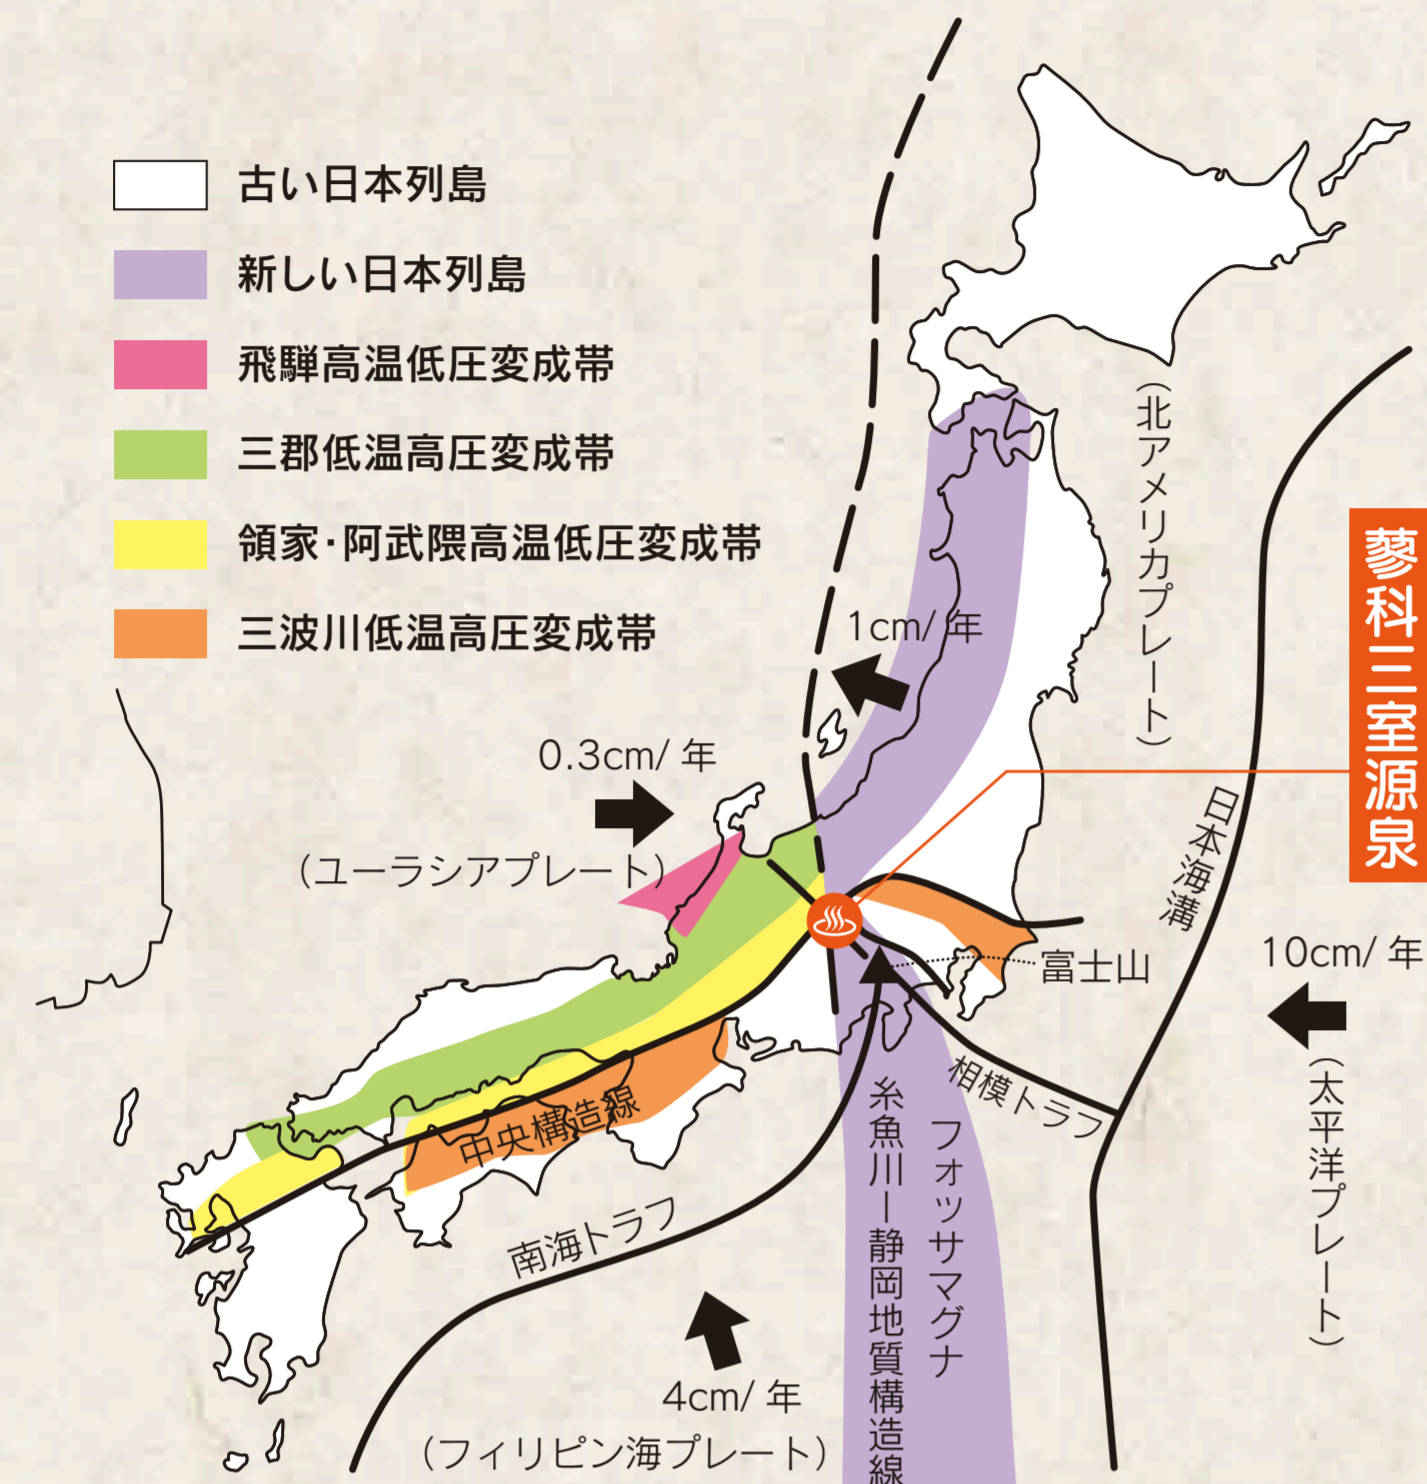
古い日本列島

新しい日本列島

飛騨高温低圧変成帯

三郡低温高圧変成帯

領家・阿武隈高温低圧変成帯

三波川低温高圧変成帯

(北アメリカプレート)

蓼科三室源泉

1cm/ 年

0.3cm/ 年

(ユーラシアプレート)

日本海溝

富士山

10cm/ 年

(太平洋プレート)

相模トラフ

中央構造線

糸魚川ー静岡地質構造線

フォッサマグナ

南海トラフ

4cm/ 年

(フィリピン海プレート)